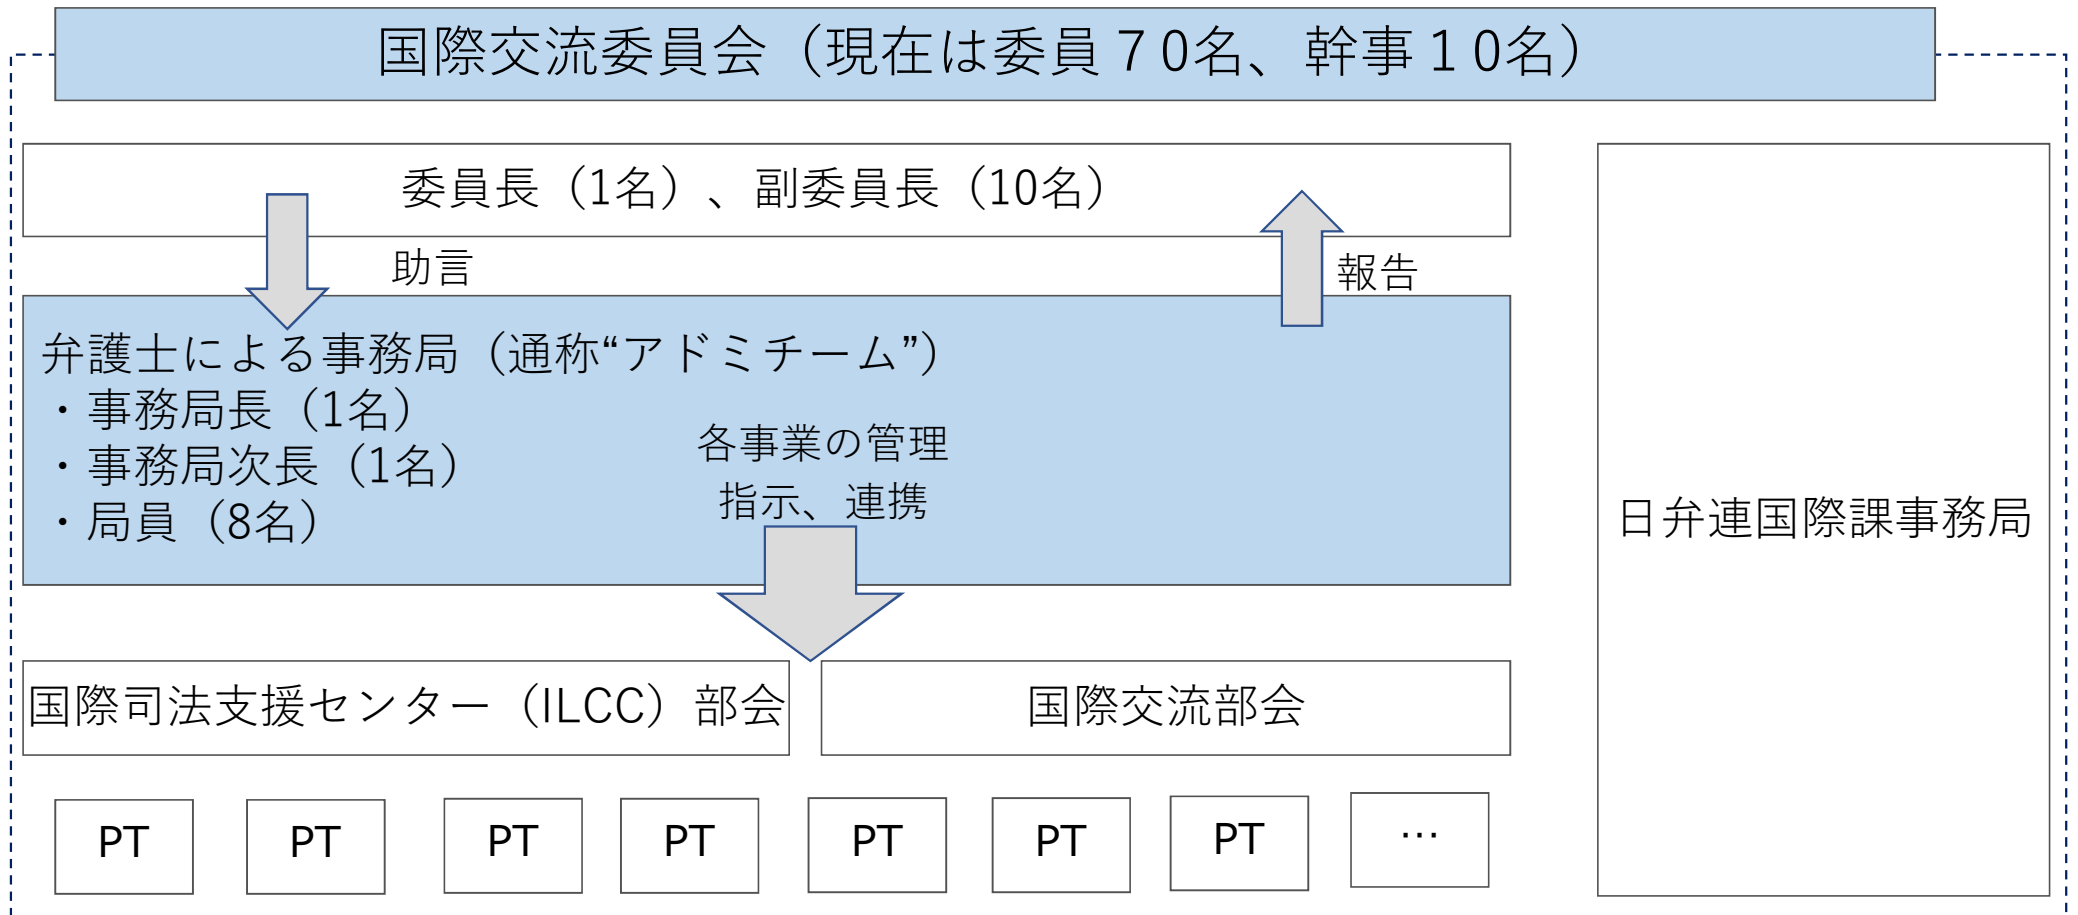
国際交流委員会（現在は委員７０名、幹事１０名）

委員長（1名）、副委員長（10名）

助言

報告

弁護士による事務局（通称“アドミチーム”）
・事務局長（1名）
・事務局次長（1名）
・局員（8名）

各事業の管理
指示、連携

日弁連国際課事務局

国際司法支援センター（ILCC）部会

国際交流部会

PT

PT

PT

PT

PT

PT

PT

…